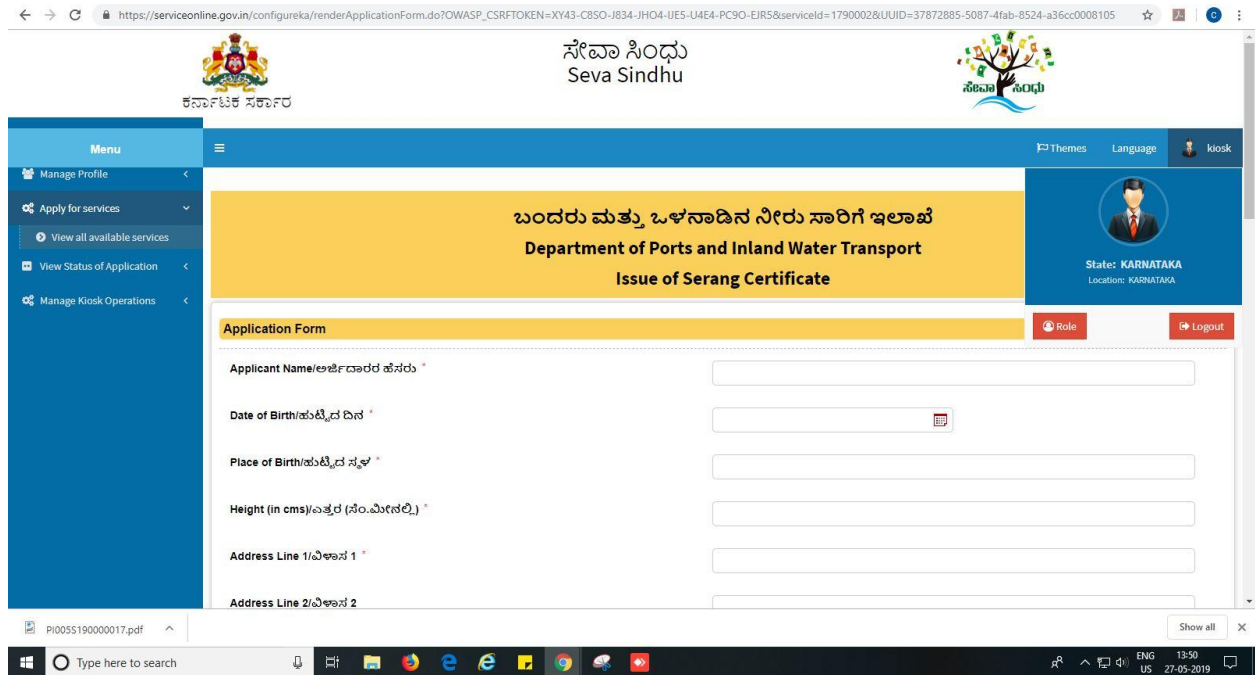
https://serviceonline.gov.in/configureka/renderApplicationForm.do?OWASP_CSRFTOKEN=XY43-C8SO-J834-JHO4-IJE5-U4E4-PC9O-EJR5&serviceId=1790002&UUID=37872885-5087-4fab-8524-a36cc0008105

ಕರ್ನಾಟಕ ಸರ್ಕಾರ

ಸೇವಾ ಸಿಂಧು
Seva Sindhu

ಸೇವಾ ಸಿಂಧು

Menu

Themes Language kiosk

Manage Profile
Apply for services
View all available services
View Status of Application
Manage Kiosk Operations

ಬಂದರು ಮತ್ತು ಒಳನಾಡಿನ ನೀರು ಸಾರಿಗೆ ಇಲಾಖೆ
Department of Ports and Inland Water Transport
Issue of Serang Certificate

State: KARNATAKA
Location: KARNATAKA

Role
Logout

Application Form

Applicant Name/ಅರ್ಜಿದಾರರ ಹೆಸರು *

Date of Birth/ಹುಟ್ಟಿದ ದಿನ *

Place of Birth/ಹುಟ್ಟಿದ ಸ್ಥಳ *

Height (in cms)/ಎತ್ತರ (ಸೆಂ.ಮೀಗಳಲ್ಲಿ) *

Address Line 1/ವಿಳಾಸ 1 *

Address Line 2/ವಿಳಾಸ 2

PI005S190000017.pdf

Show all

Type here to search

ENG US 13:50 27-05-2019